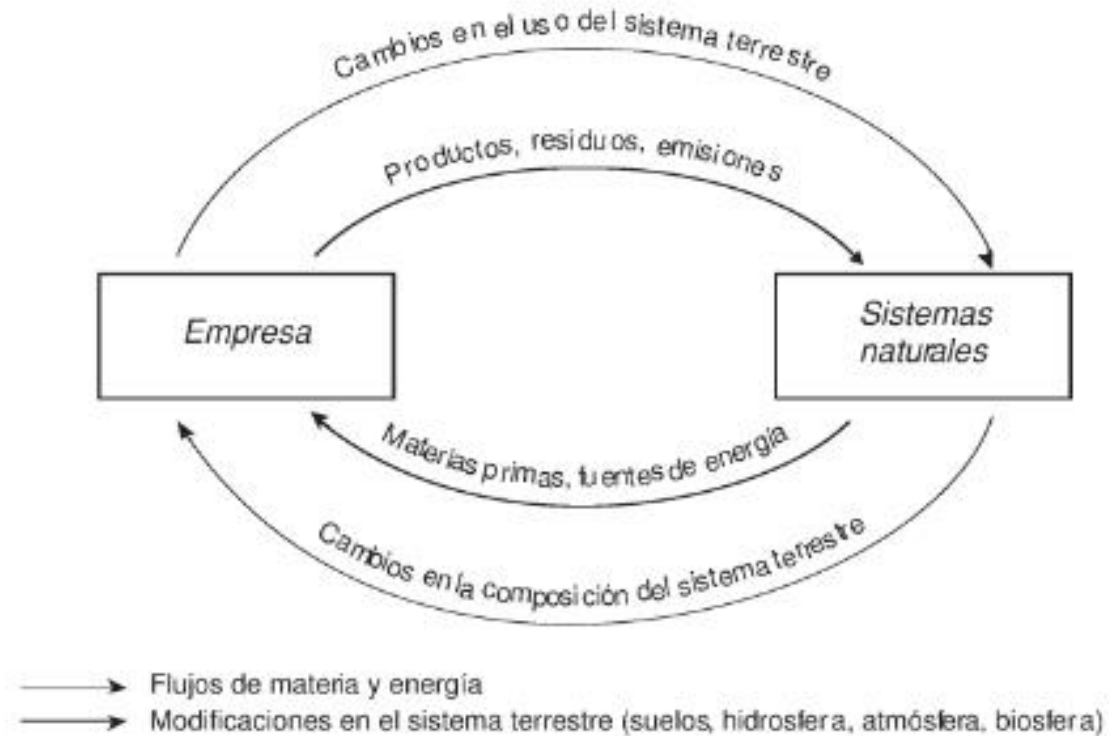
Cambios en el uso del sistema terrestre

Productos, residuos, emisiones

Empresa

Sistemas naturales

Materias primas, fuentes de energía

Cambios en la composición del sistema terrestre

Flujos de materia y energía

Modificaciones en el sistema terrestre (suelos, hidrosfera, atmósfera, biosfera)